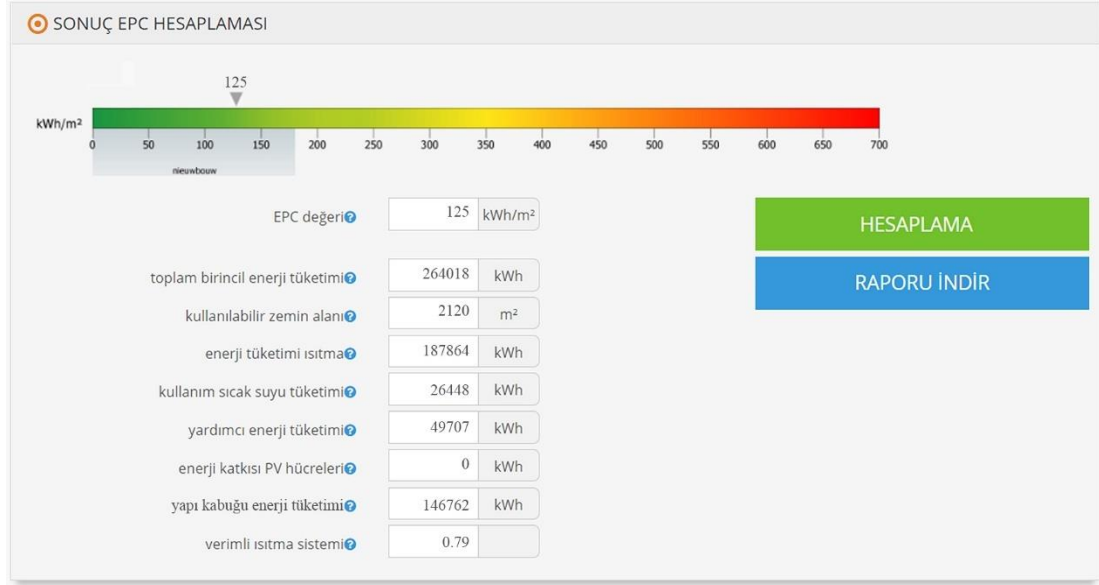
SONUÇ EPC HESAPLAMASI

125

kWh/m²

0 50 100 150 200 250 300 350 400 450 500 550 600 650 700

nieuwbouw

| | | |
|---|---|---|
| EPC değeri | 125 | kWh/m² |
| toplam birincil enerji tüketimi | 264018 | kWh |
| kullanılabilir zemin alanı | 2120 | m² |
| enerji tüketimi ısıtma | 187864 | kWh |
| kullanım sıcak suyu tüketimi | 26448 | kWh |
| yardımcı enerji tüketimi | 49707 | kWh |
| enerji katkısı PV hücreleri | 0 | kWh |
| yapı kabuğu enerji tüketimi | 146762 | kWh |
| verimli ısıtma sistemi | 0.79 | |

HESAPLAMA

RAPORU İNDİR